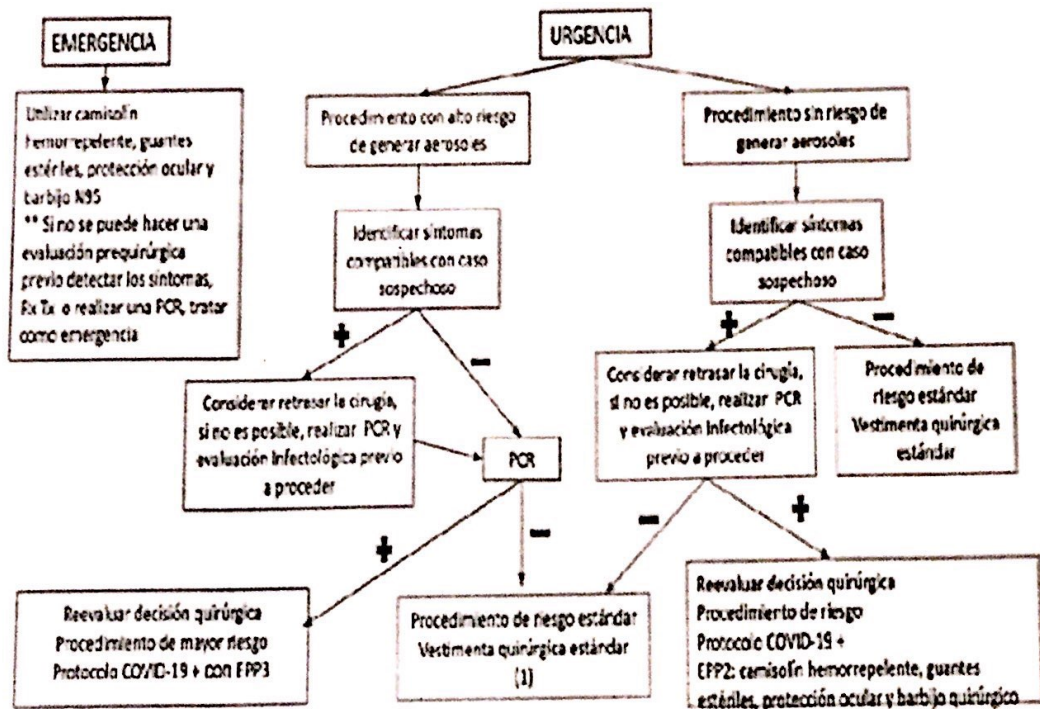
EMERGENCIA

URGENCIA

Utilizar camisolín hemorrepelente, guantes estériles, protección ocular y barbijo N95
** Si no se puede hacer una evaluación prequirúrgica previo detectar los síntomas, Rx Tx o realizar una PCR, tratar como emergencia

Procedimiento con alto riesgo de generar aerosoles

Procedimiento sin riesgo de generar aerosoles

Identificar síntomas compatibles con caso sospechoso

Identificar síntomas compatibles con caso sospechoso

+

−

+

−

Considerar retrasar la cirugía, si no es posible, realizar PCR y evaluación infectológica previo a proceder

PCR

Considerar retrasar la cirugía, si no es posible, realizar PCR y evaluación infectológica previo a proceder

Procedimiento de riesgo estándar
Vestimenta quirúrgica estándar

+

−

−

+

Reevaluar decisión quirúrgica
Procedimiento de mayor riesgo
Protocolo COVID-19 + con EPP3

Procedimiento de riesgo estándar
Vestimenta quirúrgica estándar
(1)

Reevaluar decisión quirúrgica
Procedimiento de riesgo
Protocolo COVID-19 +
EPP2: camisolín hemorrepelente, guantes estériles, protección ocular y barbijo quirúrgico